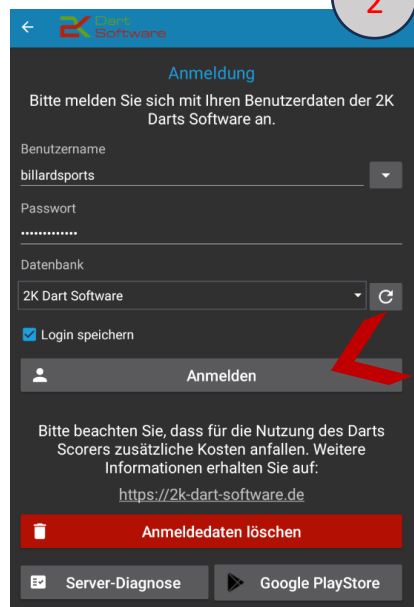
2K Dart Software

2

Anmeldung

Bitte melden Sie sich mit Ihren Benutzerdaten der 2K Darts Software an.

Benutzername

billardsports

Passwort

•••••••••••••

Datenbank

2K Dart Software

Login speichern

Anmelden

Bitte beachten Sie, dass für die Nutzung des Darts Scorers zusätzliche Kosten anfallen. Weitere Informationen erhalten Sie auf:

https://2k-dart-software.de

Anmeldedaten löschen

Server-Diagnose

Google PlayStore